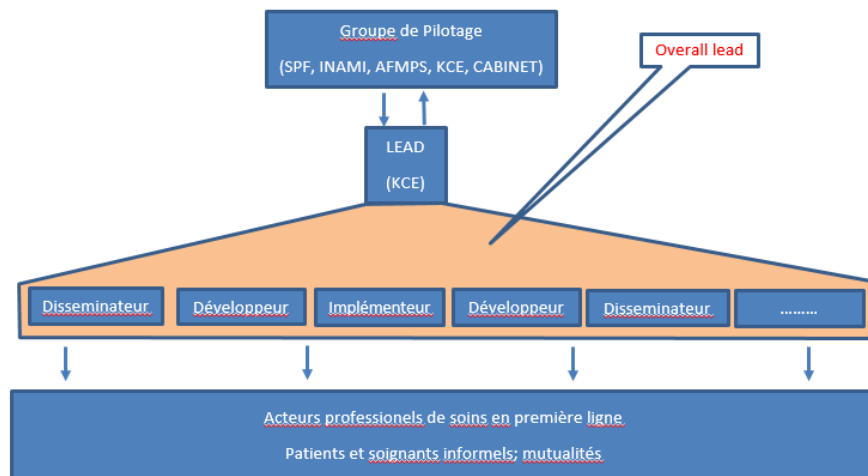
Groupe de Pilotage

(SPF, INAMI, AFMPS, KCE, CABINET)

Overall lead

LEAD

(KCE)

Disseminateur

Développeur

Implémenteur

Développeur

Disseminateur

.........

Acteurs professionels de soins en première ligne

Patients et soignants informels; mutualités